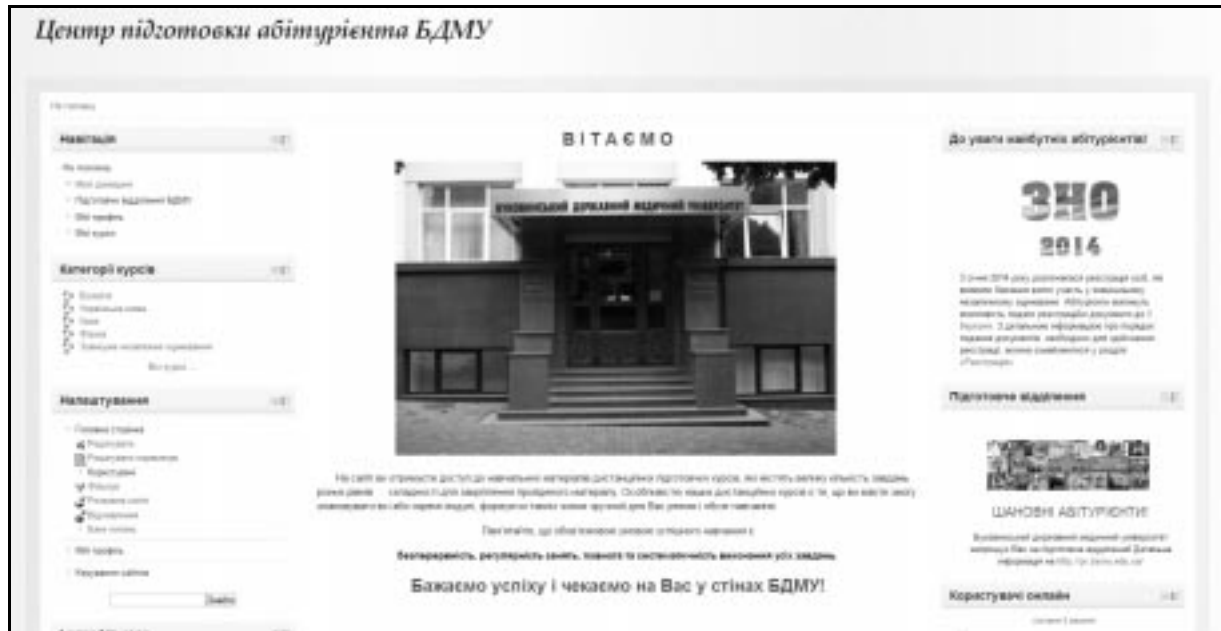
Центр підготовки абітурієнта БДМУ

На головну

Навігація

На головну
Мої домашня
Підготовче відділення БДМУ
Мій профіль
Мої курси

Категорії курсів

Біологія
Українська мова
Хімія
Фізика
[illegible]
Всі курси ...

Налаштування

Головна сторінка
Редагувати
Редагувати параметри
Користувачі
Фільтри
Резервна копія
Відновлення
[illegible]
Мій профіль
Керування сайтом

Знайти

ВІТАЄМО

БУКОВИНСЬКИЙ ДЕРЖАВНИЙ МЕДИЧНИЙ УНІВЕРСИТЕТ

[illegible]

Пам'ятайте, що обов'язковими умовами успішного навчання є:

безперервність, регулярність занять, повнота та систематичність виконання усіх завдань.

Бажаємо успіху і чекаємо на Вас у стінах БДМУ!

До уваги майбутніх абітурієнтів!

ЗНО
2014

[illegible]

Підготовче відділення

ШАНОВНІ АБІТУРІЄНТИ!

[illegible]

Користувачі онлайн